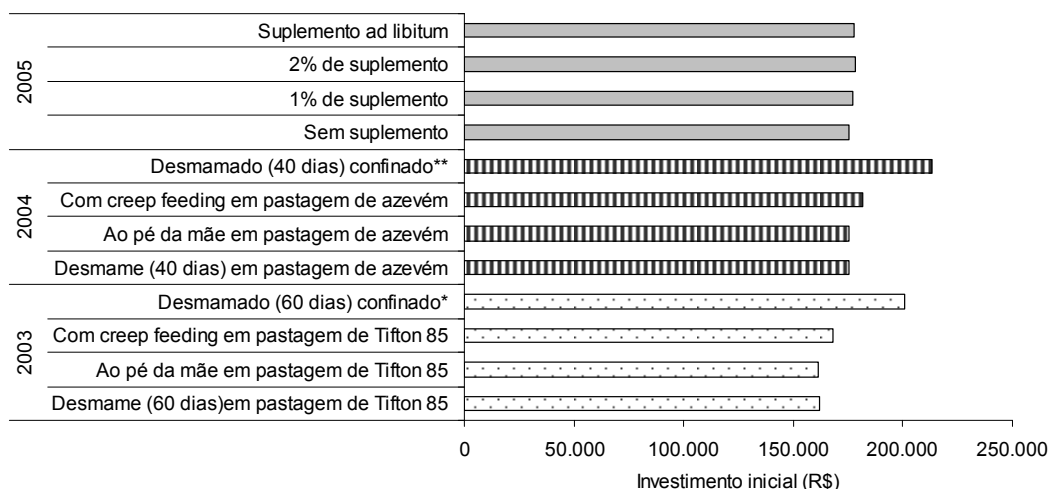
2005
Suplemento ad libitum
2% de suplemento
1% de suplemento
Sem suplemento

2004
Desmamado (40 dias) confinado**
Com creep feeding em pastagem de azevém
Ao pé da mãe em pastagem de azevém
Desmame (40 dias) em pastagem de azevém

2003
Desmamado (60 dias) confinado*
Com creep feeding em pastagem de Tifton 85
Ao pé da mãe em pastagem de Tifton 85
Desmame (60 dias)em pastagem de Tifton 85

0
50.000
100.000
150.000
200.000
250.000

Investimento inicial (R$)